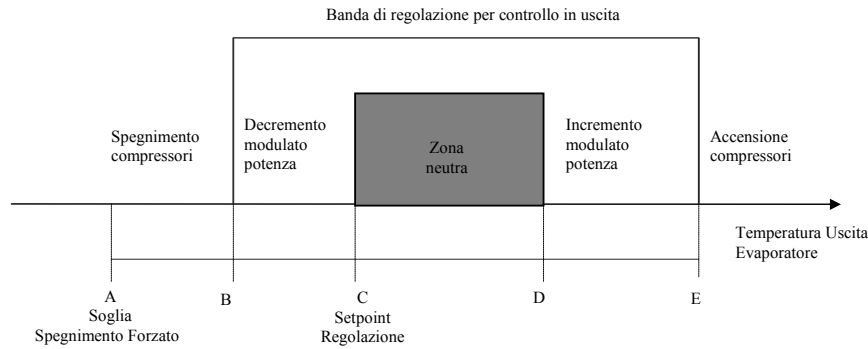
Banda di regolazione per controllo in uscita

Spegnimento compressori

Decremento modulato potenza

Zona neutra

Incremento modulato potenza

Accensione compressori

Temperatura Uscita Evaporatore

A
Soglia
Spegnimento Forzato

B

C
Setpoint
Regolazione

D

E